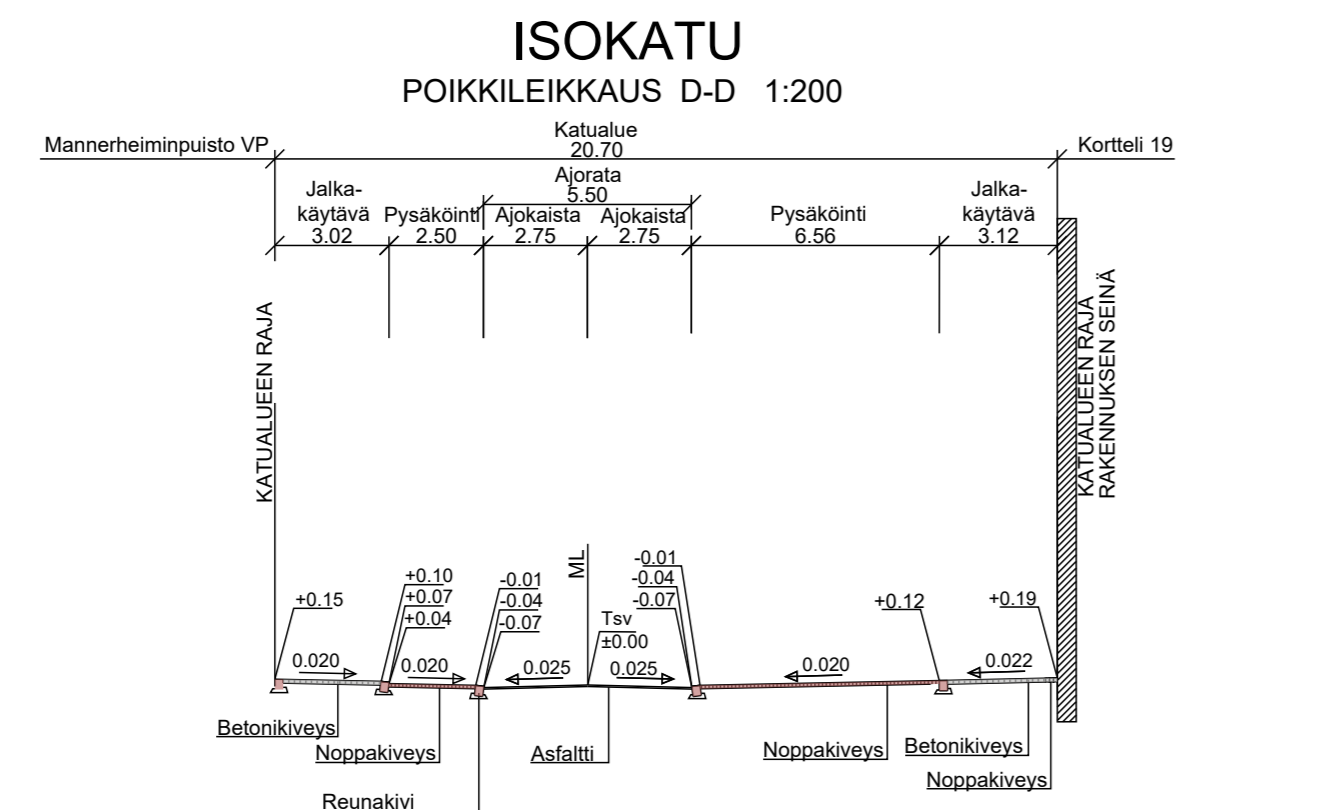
ISOKATU
POIKKILEIKKAUS D-D 1:200

Mannerheiminpuisto VP

Katualue
20.70

Kortteli 19

Ajorata
5.50

Jalka-
käytävä
3.02

Pysäköinti
2.50

Ajokaista
2.75

Ajokaista
2.75

Pysäköinti
6.56

Jalka-
käytävä
3.12

KATUALUEEN RAJA

KATUALUEEN RAJA
RAKENNUKSEN SEINÄ

ML

+0.15

+0.10
+0.07
+0.04

-0.01
-0.04
-0.07

Tsv
±0.00

-0.01
-0.04
-0.07

+0.12

+0.19

0.020

0.020

0.025

0.025

0.020

0.022

Betonikiveys

Noppakiveys

Asfaltti

Noppakiveys

Betonikiveys

Noppakiveys

Reunakivi